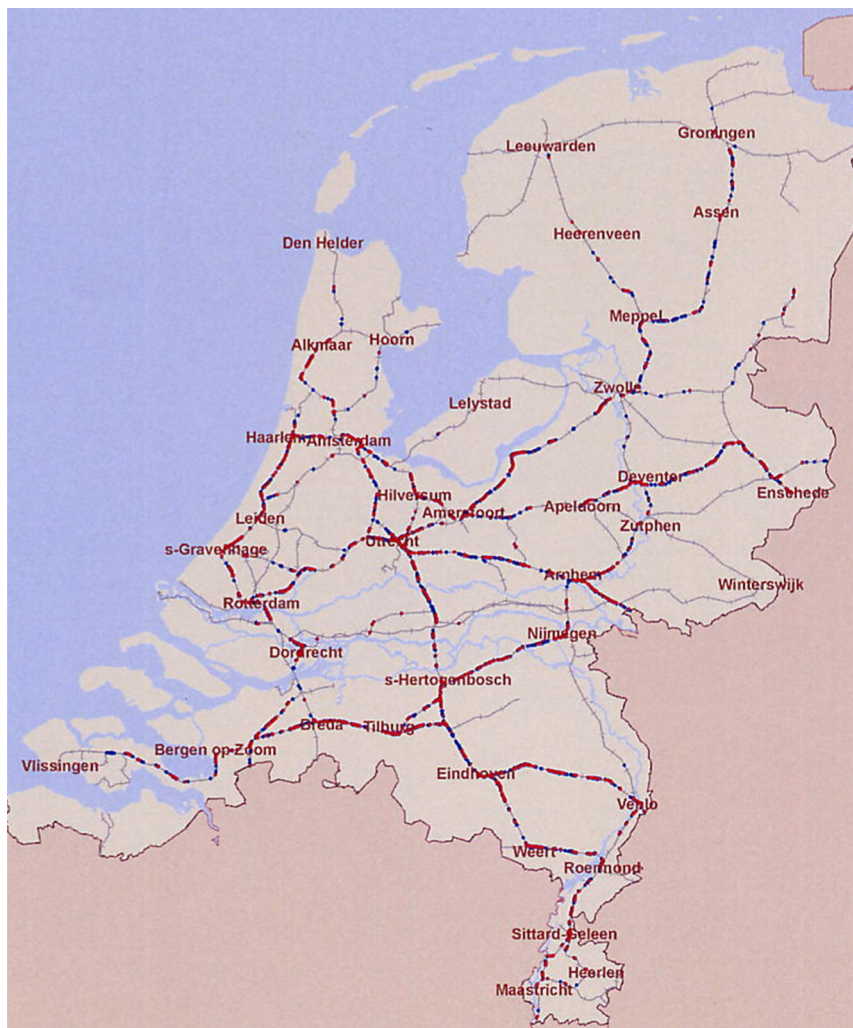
Groningen
Leeuwarden
Assen
Heerenveen
Den Helder
Meppel
Alkmaar
Hoorn
Zwolle
Lelystad
Haarlem
Amsterdam
Deventer
Enschede
Hilversum
Amersfoort
Apeldoorn
Leiden
Zutphen
s-Gravenhage
Utrecht
Arnhem
Winterswijk
Rotterdam
Nijmegen
Dordrecht
s-Hertogenbosch
Breda
Tilburg
Bergen op Zoom
Vlissingen
Eindhoven
Venlo
Weert
Roermond
Sittard-Geleen
Heerlen
Maastricht